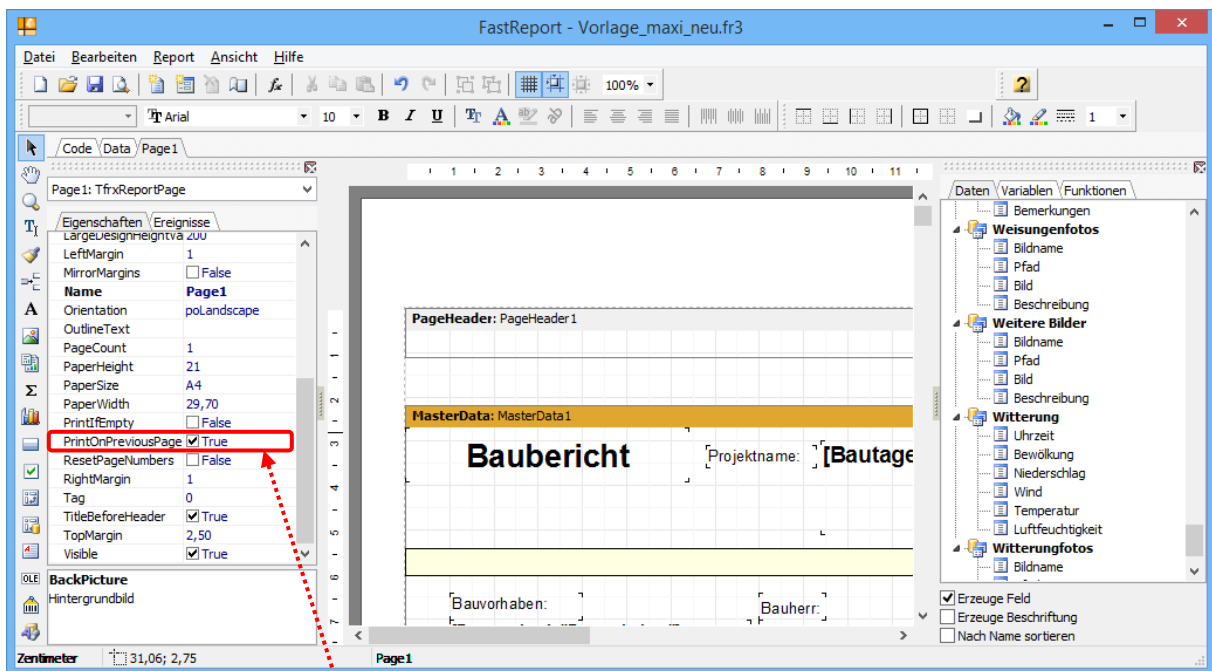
FastReport - Vorlage_maxi_neu.fr3

Datei Bearbeiten Report Ansicht Hilfe

100%

Arial 10 B I U 1

Code Data Page1

Page1: TfrxReportPage

Eigenschaften Ereignisse

| | |
|---|---|
| LargeDesignHeightVa | 200 |
| LeftMargin | 1 |
| MirrorMargins | False |
| **Name** | **Page1** |
| Orientation | poLandscape |
| OutlineText | |
| PageCount | 1 |
| PaperHeight | 21 |
| PaperSize | A4 |
| PaperWidth | 29,70 |
| PrintIfEmpty | False |
| PrintOnPreviousPage | True |
| ResetPageNumbers | False |
| RightMargin | 1 |
| Tag | 0 |
| TitleBeforeHeader | True |
| TopMargin | 2,50 |
| Visible | True |

**BackPicture**
Hintergrundbild

1 2 3 4 5 6 7 8 9 10 11

**PageHeader:** PageHeader1

**MasterData:** MasterData1

**Baubericht**

Projektname: **[Bautage**

Bauvorhaben:

Bauherr:

Daten Variablen Funktionen

Bemerkungen
**Weisungenfotos**
Bildname
Pfad
Bild
Beschreibung
**Weitere Bilder**
Bildname
Pfad
Bild
Beschreibung
**Witterung**
Uhrzeit
Bewölkung
Niederschlag
Wind
Temperatur
Luftfeuchtigkeit
**Witterungfotos**
Bildname

Erzeuge Feld
Erzeuge Beschriftung
Nach Name sortieren

Zentimeter 31,06; 2,75 Page1